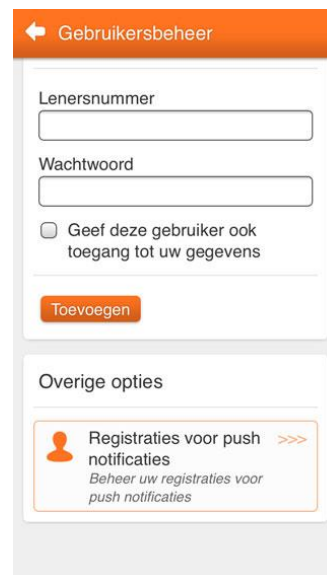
Gebruikersbeheer

Lenersnummer

Wachtwoord

Geef deze gebruiker ook toegang tot uw gegevens

Toevoegen

Overige opties

Registraties voor push notificaties >>>
Beheer uw registraties voor push notificaties